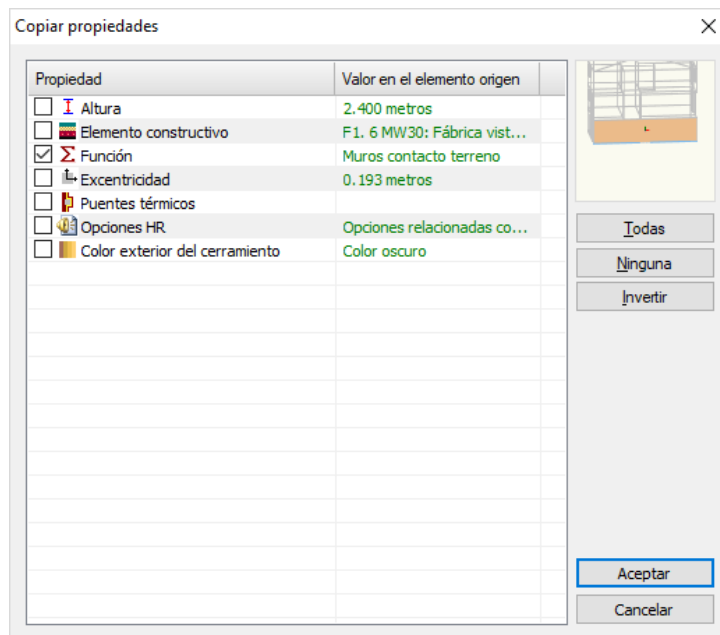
Copiar propiedades

| Propiedad | Valor en el elemento origen |
|---|---|
| Altura | 2.400 metros |
| Elemento constructivo | F1. 6 MW30: Fábrica vist... |
| Función | Muros contacto terreno |
| Excentricidad | 0.193 metros |
| Puentes térmicos | |
| Opciones HR | Opciones relacionadas co... |
| Color exterior del cerramiento | Color oscuro |

Todas
Ninguna
Invertir
Aceptar
Cancelar